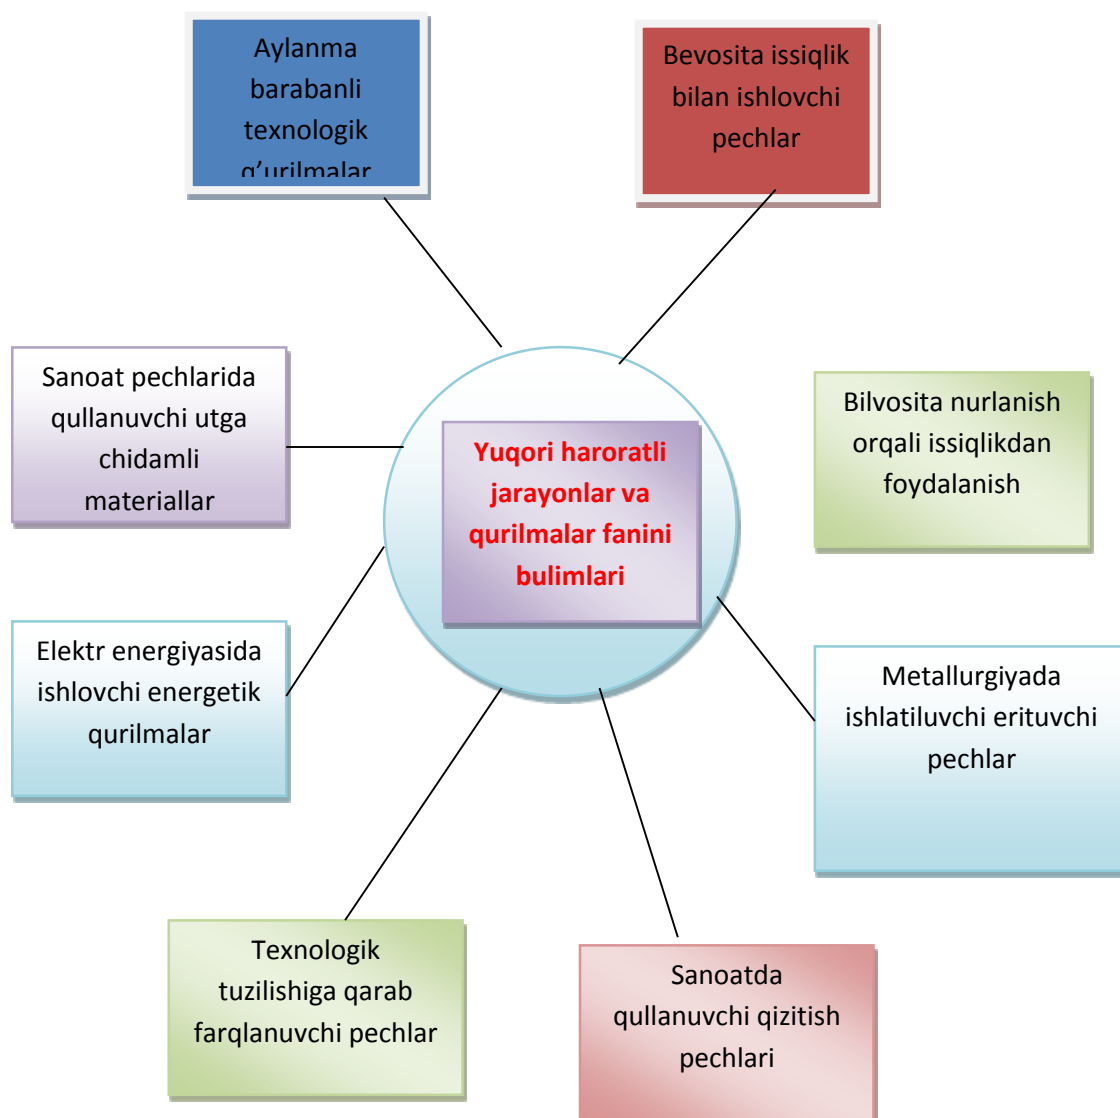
Aylanma barabanli texnologik q'urilmalar

Bevosita issiqlik bilan ishlovchi pechlar

Sanoat pechlarida qullanuvchi utga chidamli materiallar

Yuqori haroratli jarayonlar va qurilmalar fanini bulimlari

Bilvosita nurlanish orqali issiqlikdan foydalanish

Elektr energiyasida ishlovchi energetik qurilmalar

Metallurgiyada ishlatiluvchi erituvchi pechlar

Texnologik tuzilishiga qarab farqlanuvchi pechlar

Sanoatda qullanuvchi qizitish pechlari